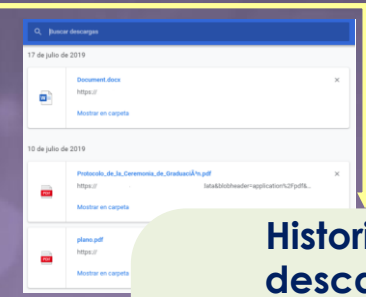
Buscar descargas

17 de julio de 2019

Document.docx
https://
Mostrar en carpeta
×

10 de julio de 2019

Protocolo_de_la_Ceremonia_de_GraduaciÃ³n.pdf
https:// late&blobheader=application%2Fpdf&...
Mostrar en carpeta
×

plano.pdf
https://
Mostrar en carpeta

PDF

Histori
desc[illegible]